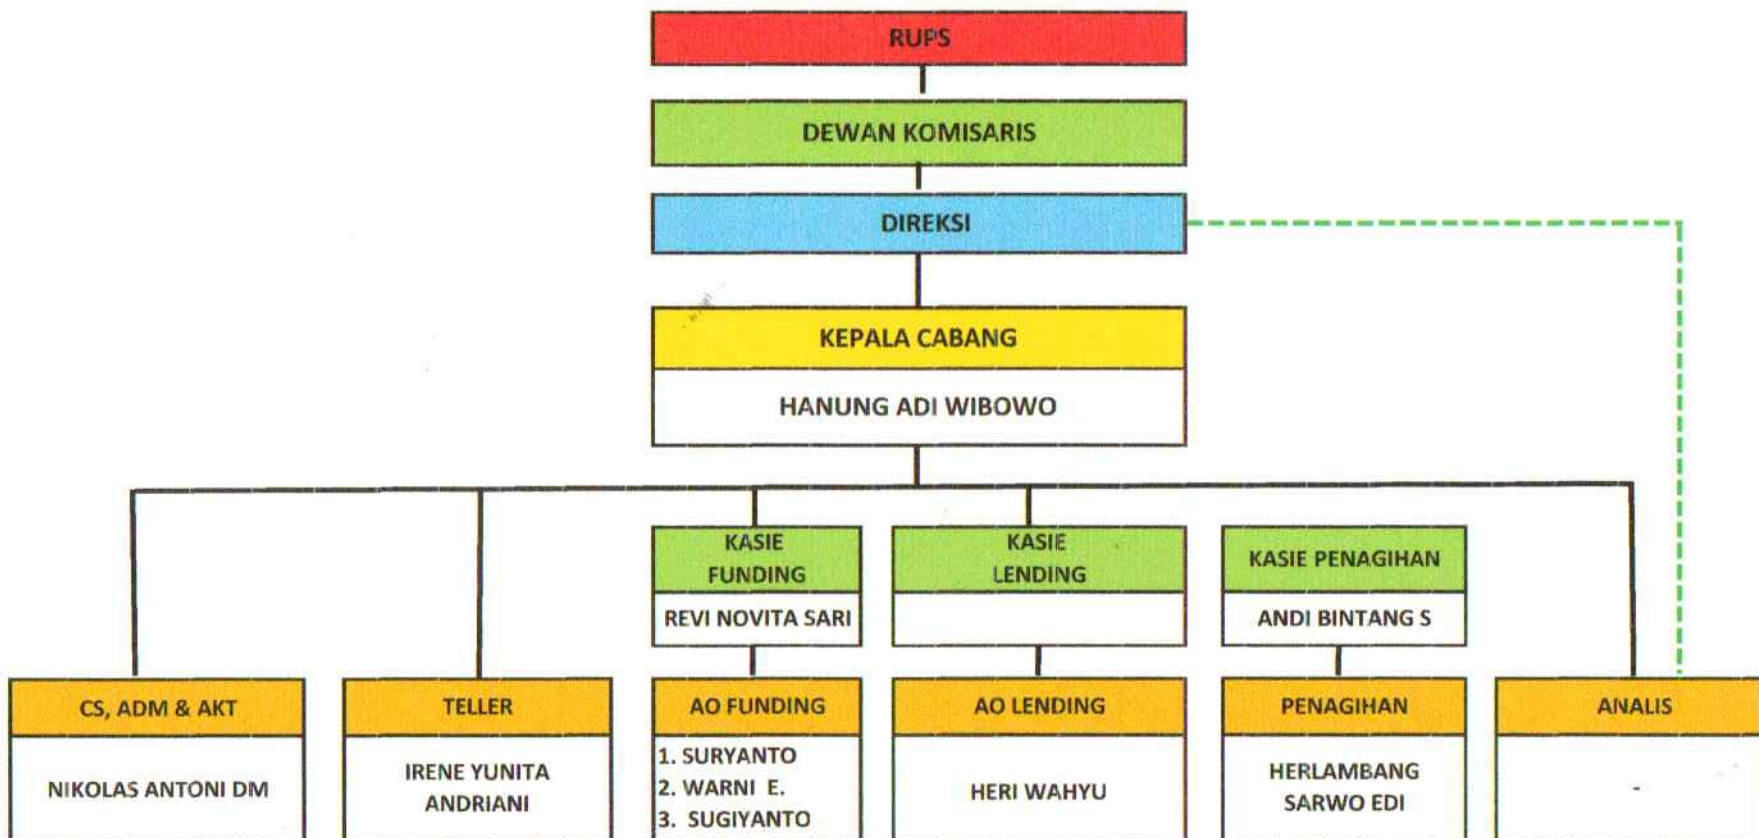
RUPS

DEWAN KOMISARIS

DIREKSI

KEPALA CABANG

HANUNG ADI WIBOWO

KASIE FUNDING

REVI NOVITA SARI

KASIE LENDING

KASIE PENAGIHAN

ANDI BINTANG S

CS, ADM & AKT

NIKOLAS ANTONI DM

TELLER

IRENE YUNITA ANDRIANI

AO FUNDING

1. SURYANTO
2. WARNI E.
3. SUGIYANTO

AO LENDING

HERI WAHYU

PENAGIHAN

HERLAMBANG SARWO EDI

ANALIS

-